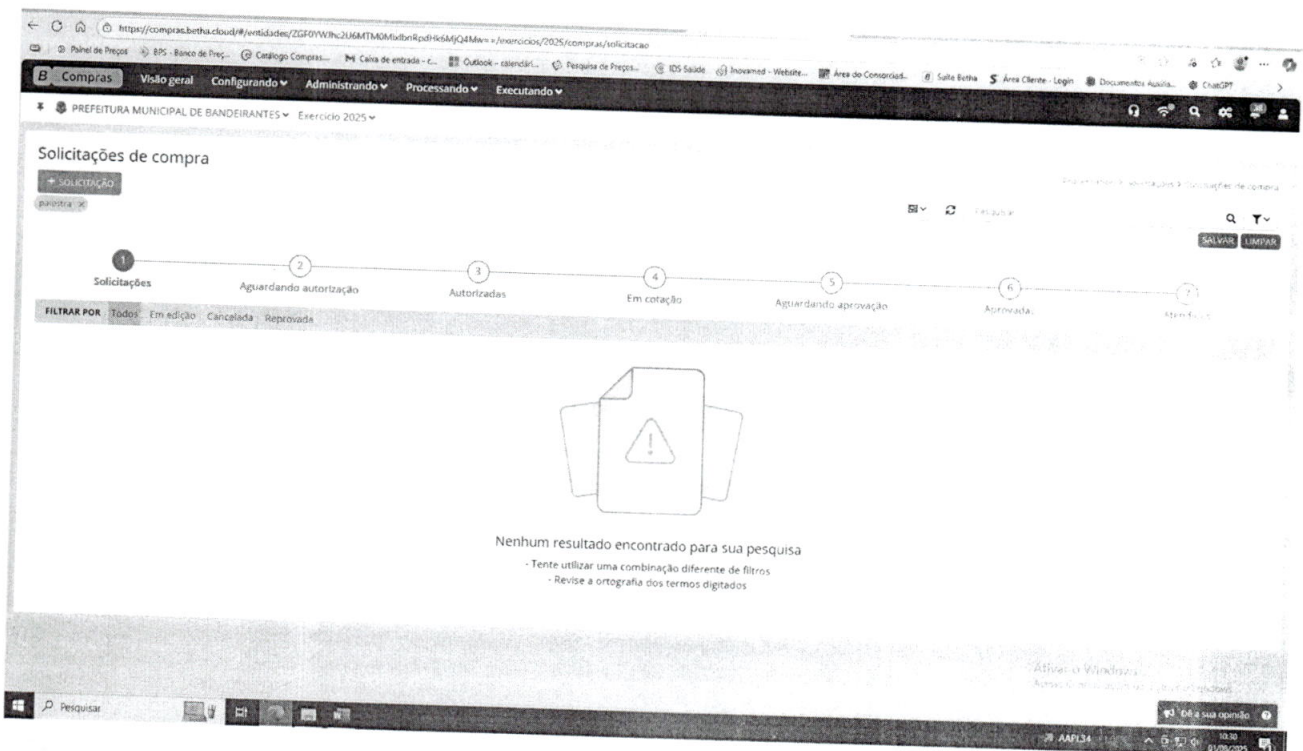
https://compras.betha.cloud/#/entidades/ZGF0YWJhc2U6MTM0MixlbnRpdHk6MjQ4Mw==/exercicios/2025/compras/solicitacao

Painel de Preços | BPS - Banco de Preç... | Catálogo Compras... | Caixa de entrada - c... | Outlook – calendári... | Pesquisa de Preços... | IDS Saúde | Inovamed - Website... | Área do Consorciad... | Suite Betha | Área Cliente - Login | Documentos Auxilia... | ChatGPT

B Compras | Visão geral | Configurando | Administrando | Processando | Executando

PREFEITURA MUNICIPAL DE BANDEIRANTES | Exercício 2025

Solicitações de compra

+ SOLICITAÇÃO

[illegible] > Solicitações de compra

palestra ×

Pesquisar

SALVAR | LIMPAR

1 Solicitações
2 Aguardando autorização
3 Autorizadas
4 Em cotação
5 Aguardando aprovação
6 Aprovadas
7 Atendidas

FILTRAR POR Todos | Em edição | Cancelada | Reprovada

Nenhum resultado encontrado para sua pesquisa
- Tente utilizar uma combinação diferente de filtros
- Revise a ortografia dos termos digitados

Ativar o Windows
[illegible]

Dê a sua opinião

Pesquisar

AAPL34

10:30
01/05/2025